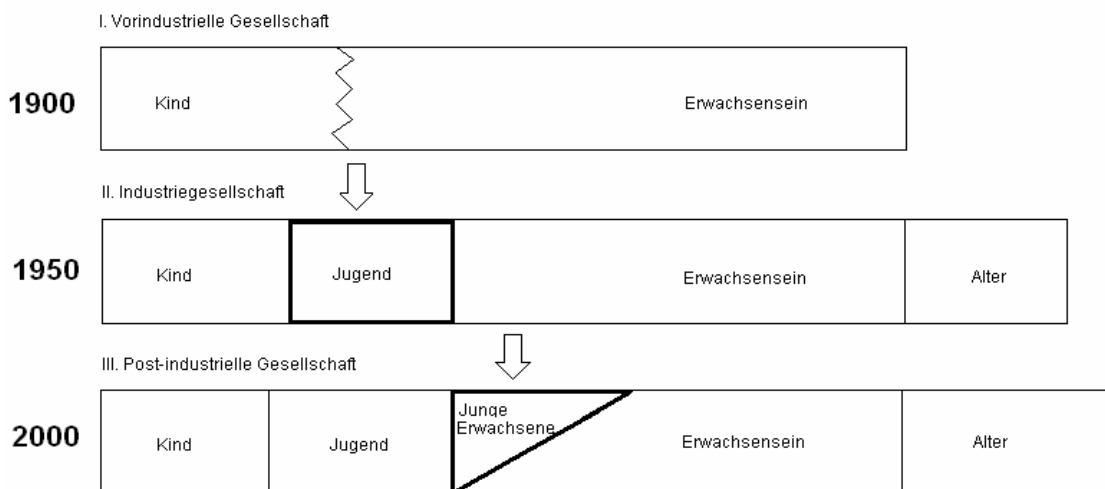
I. Vorindustrielle Gesellschaft

1900

| Kind | Erwachsensein |
|---|---|

II. Industriegesellschaft

1950

| Kind | Jugend | Erwachsensein | Alter |
|---|---|---|---|

III. Post-industrielle Gesellschaft

2000

| Kind | Jugend | Junge Erwachsene | Erwachsensein | Alter |
|---|---|---|---|---|